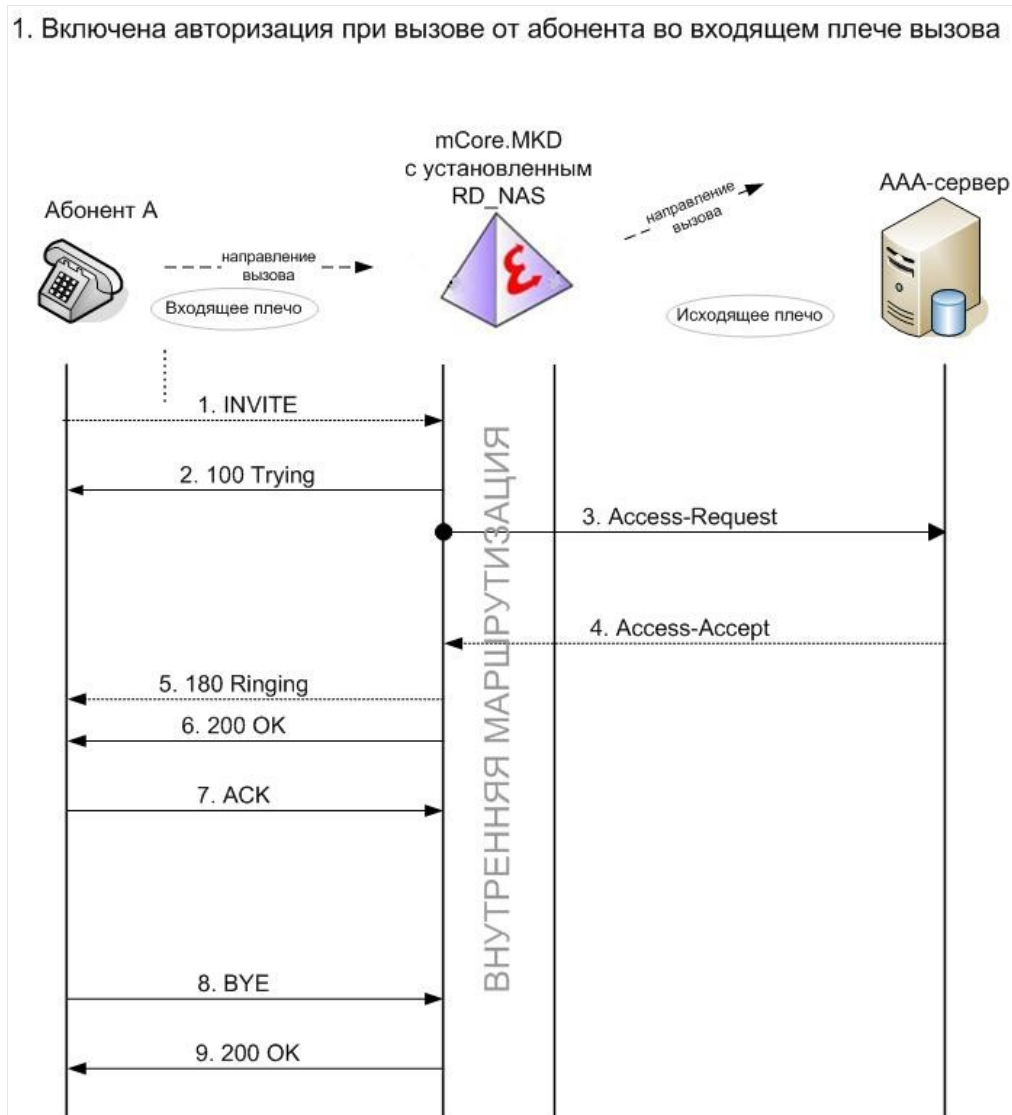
1. Включена авторизация при вызове от абонента во входящем плече вызова

mCore.MKD
с установленным
RD_NAS

Абонент А

ААА-сервер

направление вызова

направление вызова

Входящее плечо

Исходящее плечо

1. INVITE

2. 100 Trying

3. Access-Request

4. Access-Accept

5. 180 Ringing

6. 200 OK

7. ACK

8. BYE

9. 200 OK

ВНУТРЕННЯЯ МАРШРУТИЗАЦИЯ